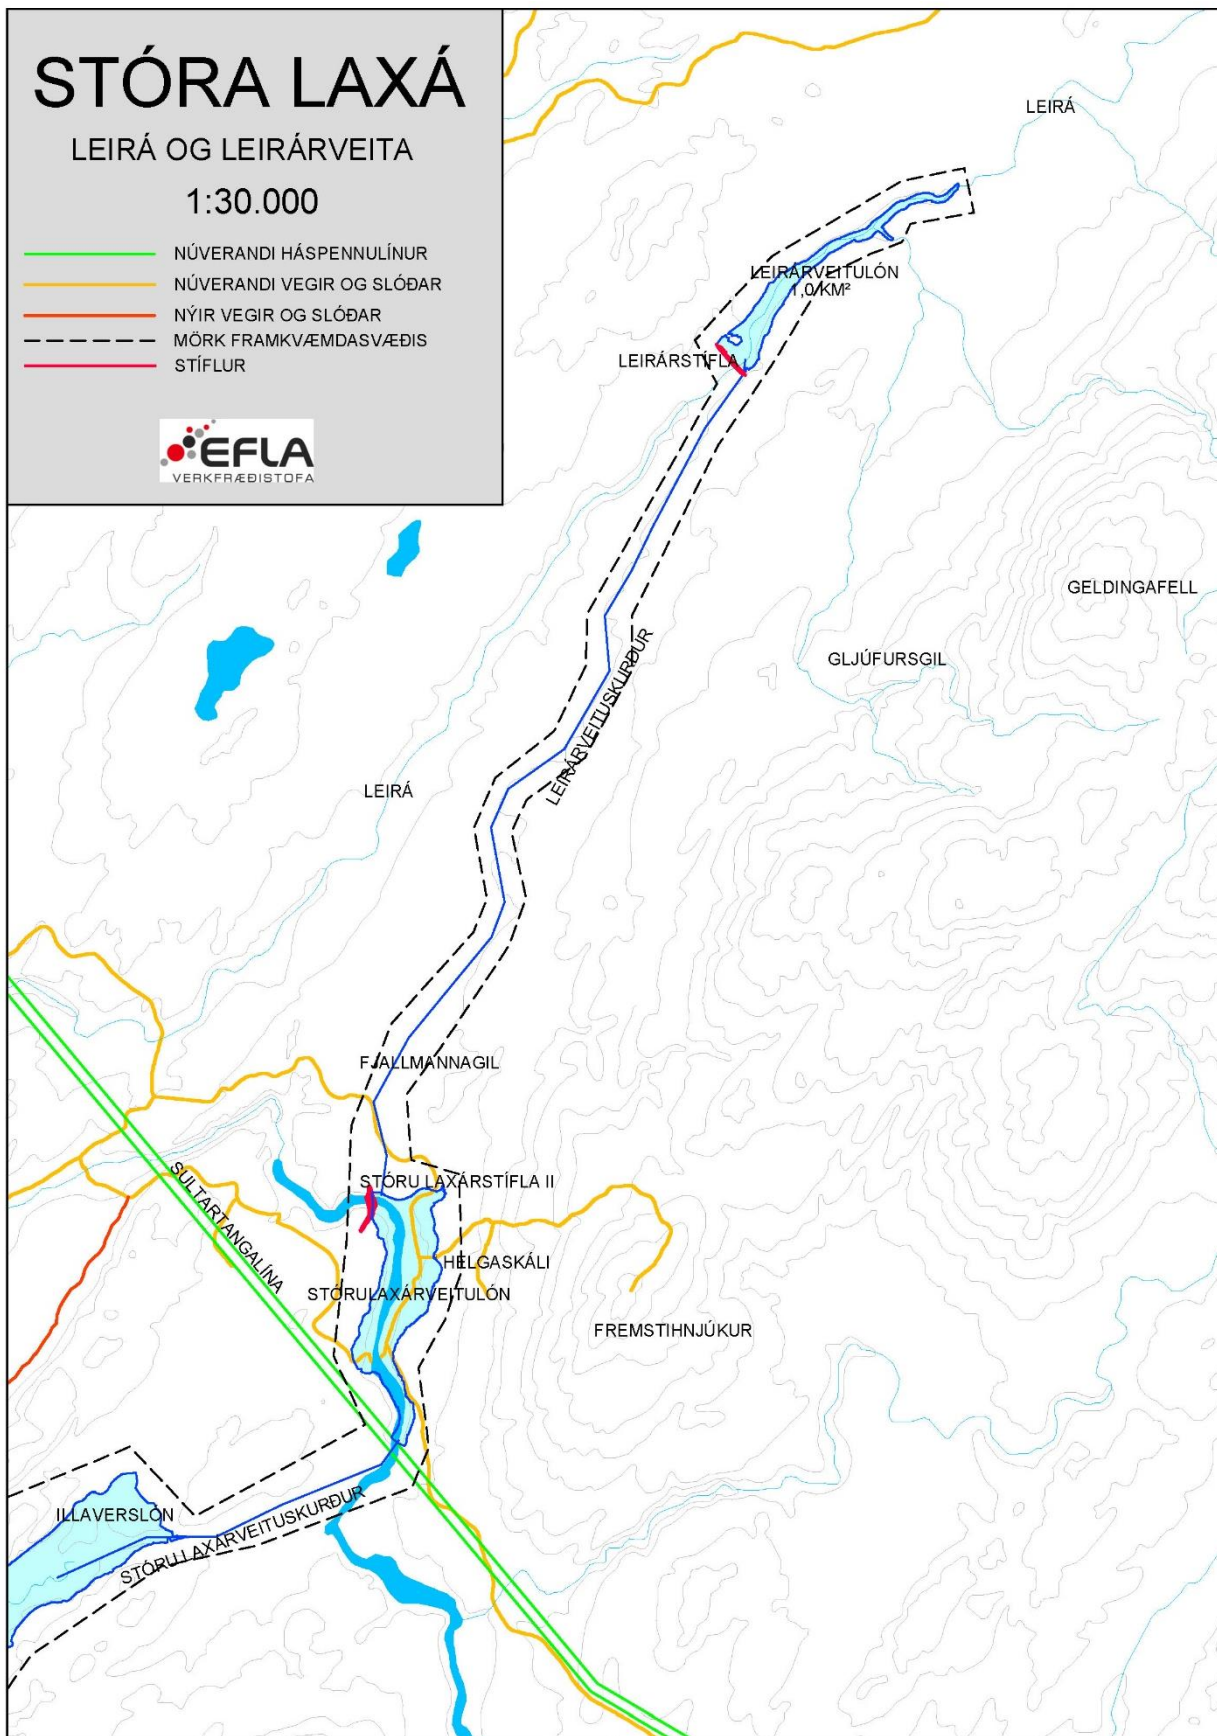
STÓRA LAXÁ

LEIRÁ OG LEIRÁRVEITA

1:30.000

NÚVERANDI HÁSPENNULÍNUR
NÚVERANDI VEGIR OG SLÓÐAR
NÝIR VEGIR OG SLÓÐAR
MÖRK FRAMKVÆMDASVÆÐIS
STÍFLUR

EFLA
VERKFRÆÐISTOFA

LEIRÁ

LEIRÁRVEITULÓN
1,0 KM²

LEIRÁRSTÍFLA

GELDINGAFELL

GLJÚFURSGIL

LEIRÁRVEITUSKURÐUR

LEIRÁ

FJALLMANNAGIL

STÓRU LAXÁRSTÍFLA II

SULTARTANGALÍNA

HELGASKÁLI

STÓRULAXÁRVEITULÓN

FREMSTIHNJÚKUR

ILLAVERSLÓN

STÓRU LAXÁRVEITUSKURÐUR